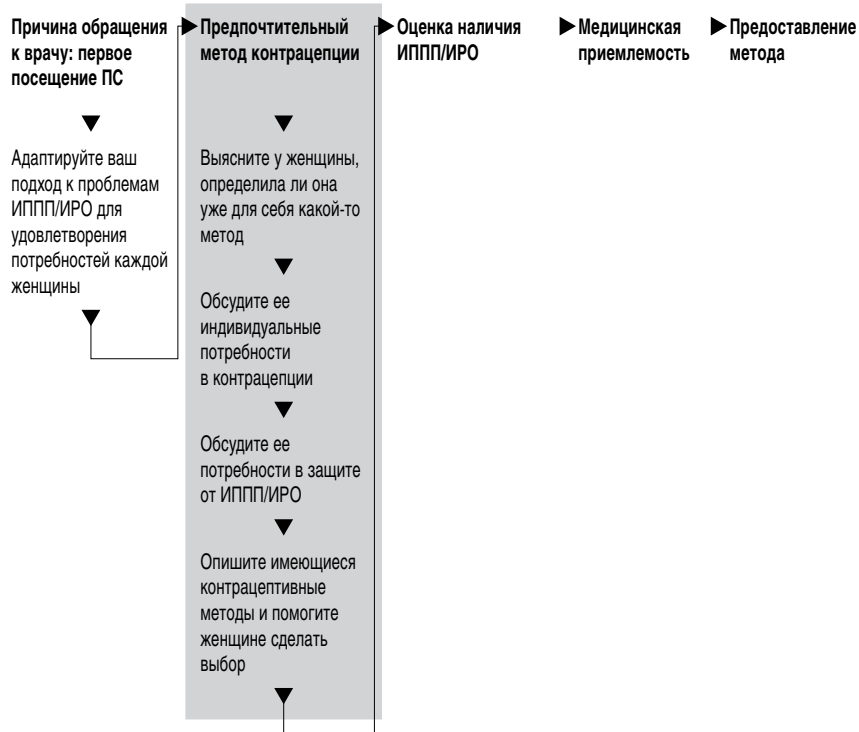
Причина обращения к врачу: первое посещение ПС

Адаптируйте ваш подход к проблемам ИППП/ИРО для удовлетворения потребностей каждой женщины

Предпочтительный метод контрацепции

Выясните у женщины, определила ли она уже для себя какой-то метод

Обсудите ее индивидуальные потребности в контрацепции

Обсудите ее потребности в защите от ИППП/ИРО

Опишите имеющиеся контрацептивные методы и помогите женщине сделать выбор

Оценка наличия ИППП/ИРО

Медицинская приемлемость

Предоставление метода